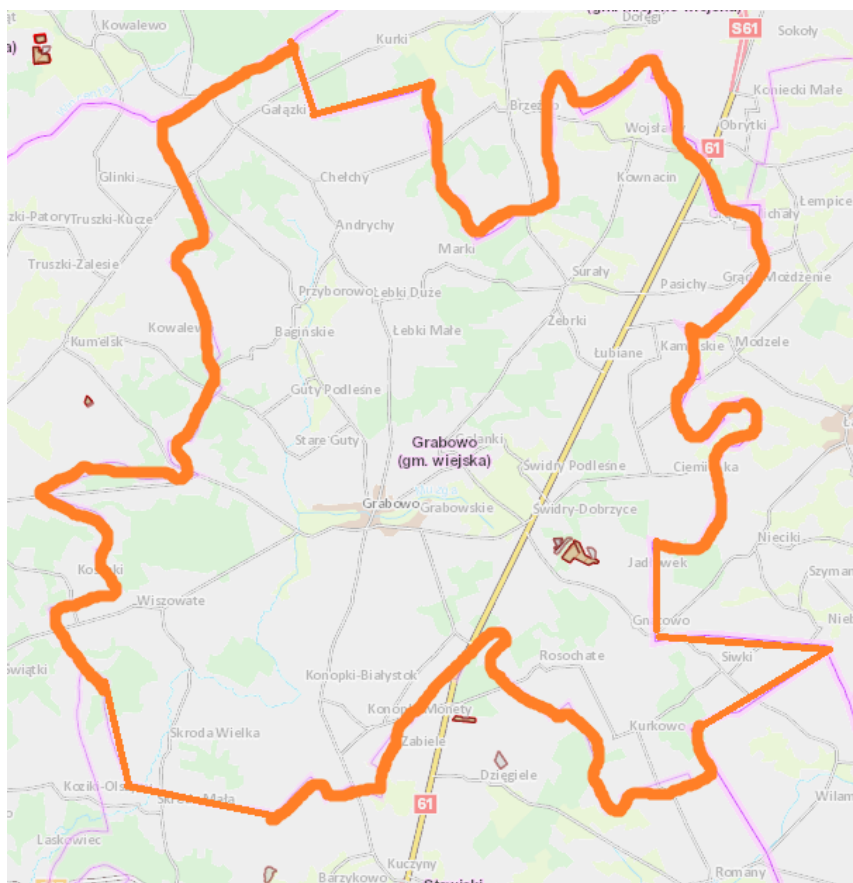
Kowalewo
Kurki
(gm. miejsko-wiejska)
Dołęgi
S61
Sokoły
Koniecki Małe
Gałązki
Brzezno
Wojsławy
Obrytki
61
Glinki
Chełchy
Kownacin
Łempice
Truszki-Patory
Truszki-Kucze
Andrychy
Chały
Marki
Truszki-Zalesie
Surały
Pasichy
Grądy
Możdżenie
Przyborowo
Łebki Duże
Kowalew
Bagińskie
Łebki Małe
Żebrki
Kumelsk
Łubiane
Kamińskie
Modzele
Guty Podleśne
Stare Guty
Grabowo
(gm. wiejska)
Świdry Podleśne
Ciemianka
Grabowo
Grabowskie
Świdry-Dobrzyce
Nieciki
Jadłówek
Szyman
Kosaki
Wiszowate
Grabowo
Nie
Świątki
Rosochate
Siwki
Konopki-Białystok
Konopki-Monety
Kurkowo
Skroda Wielka
Zabiele
Dzięgiele
Koziki-Olsz
Skroda Mała
61
Wilam
Laskowiec
Kuczyny
Romany
Barzykowo
Stawiski